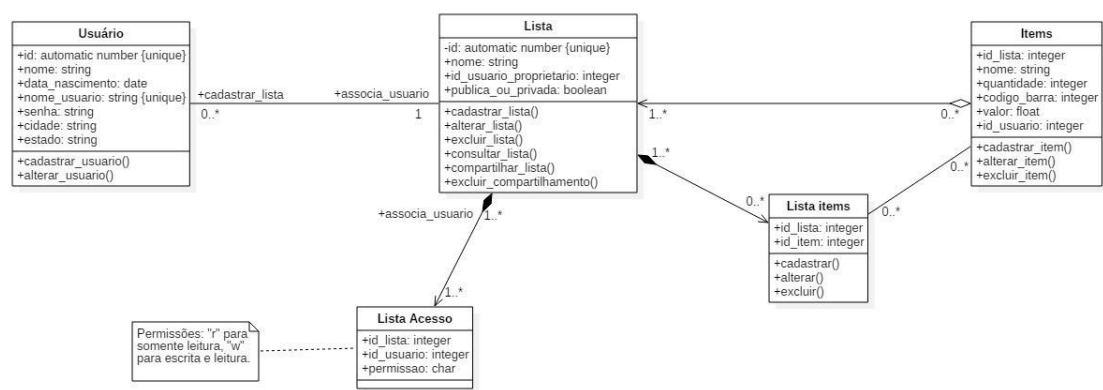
Usuário
+id: automatic number {unique}
+nome: string
+data_nascimento: date
+nome_usuario: string {unique}
+senha: string
+cidade: string
+estado: string
+cadastrar_usuario()
+alterar_usuario()

+cadastrar_lista
0..*
+associa_usuario
1

Lista
-id: automatic number {unique}
+nome: string
+id_usuario_proprietario: integer
+publica_ou_privada: boolean
+cadastrar_lista()
+alterar_lista()
+excluir_lista()
+consultar_lista()
+compartilhar_lista()
+excluir_compartilhamento()

1..*
0..*

Items
+id_lista: integer
+nome: string
+quantidade: integer
+codigo_barra: integer
+valor: float
+id_usuario: integer
+cadastrar_item()
+alterar_item()
+excluir_item()

1..*
0..*
0..*
0..*

Lista items
+id_lista: integer
+id_item: integer
+cadastrar()
+alterar()
+excluir()

+associa_usuario
1..*
1..*

Lista Acesso
+id_lista: integer
+id_usuario: integer
+permissao: char

Permissões: "r" para somente leitura, "w" para escrita e leitura.